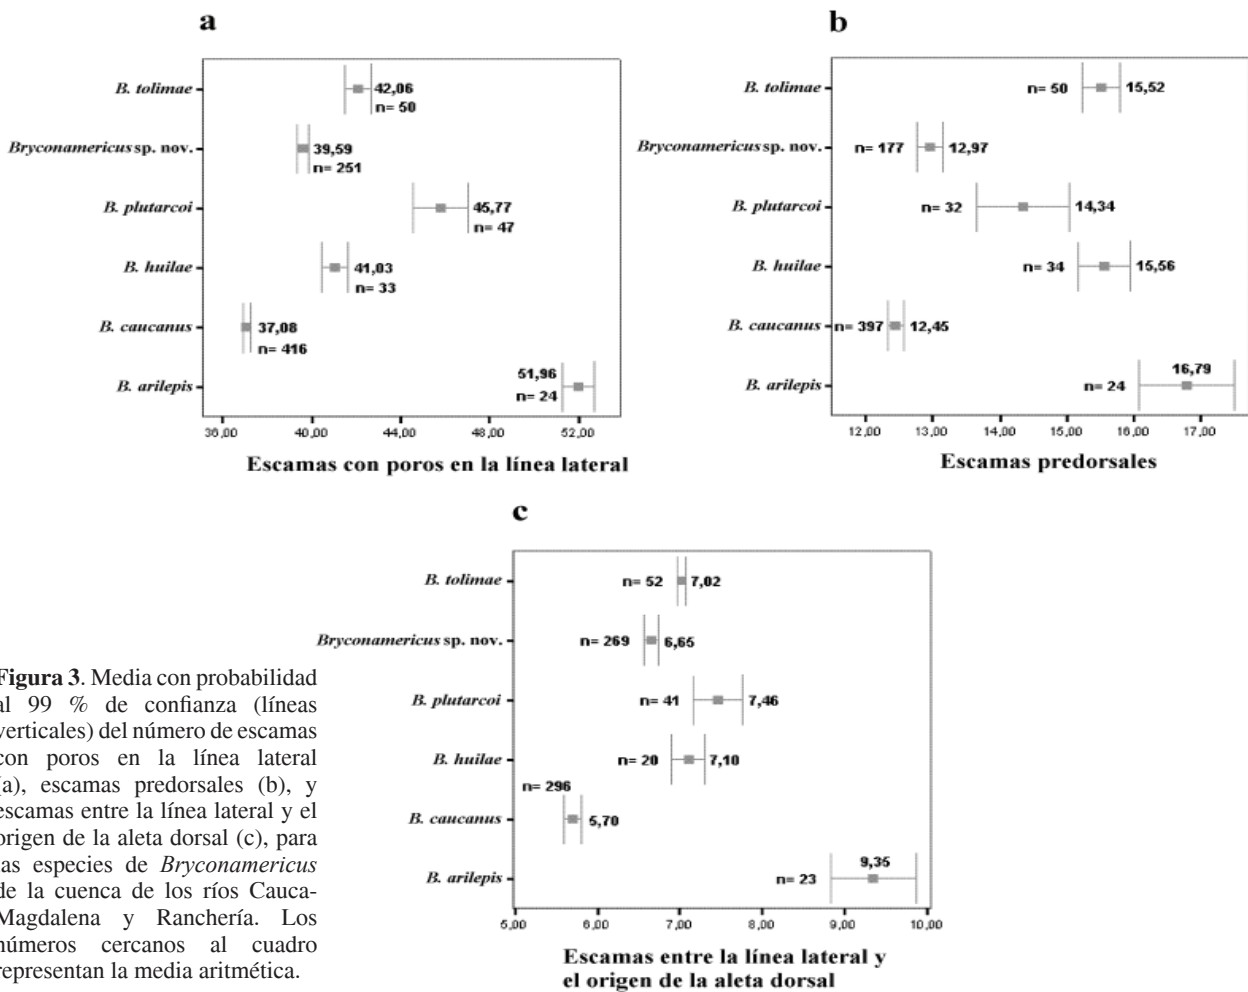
a

B. tolimae 42,06 n= 50
Bryconamericus sp. nov. 39,59 n= 251
B. plutarcoi 45,77 n= 47
B. huilae 41,03 n= 33
B. caucanus 37,08 n= 416
B. arilepis 51,96 n= 24

36,00 40,00 44,00 48,00 52,00

Escamas con poros en la línea lateral

b

B. tolimae n= 50 15,52
Bryconamericus sp. nov. n= 177 12,97
B. plutarcoi n= 32 14,34
B. huilae n= 34 15,56
B. caucanus n= 397 12,45
B. arilepis 16,79 n= 24

12,00 13,00 14,00 15,00 16,00 17,00

Escamas predorsales

c

B. tolimae n= 52 7,02
Bryconamericus sp. nov. n= 269 6,65
B. plutarcoi n= 41 7,46
B. huilae n= 20 7,10
B. caucanus n= 296 5,70
B. arilepis 9,35 n= 23

5,00 6,00 7,00 8,00 9,00 10,00

Escamas entre la línea lateral y el origen de la aleta dorsal

Figura 3. Media con probabilidad al 99 % de confianza (líneas verticales) del número de escamas con poros en la línea lateral (a), escamas predorsales (b), y escamas entre la línea lateral y el origen de la aleta dorsal (c), para las especies de Bryconamericus de la cuenca de los ríos Cauca-Magdalena y Ranchería. Los números cercanos al cuadro representan la media aritmética.